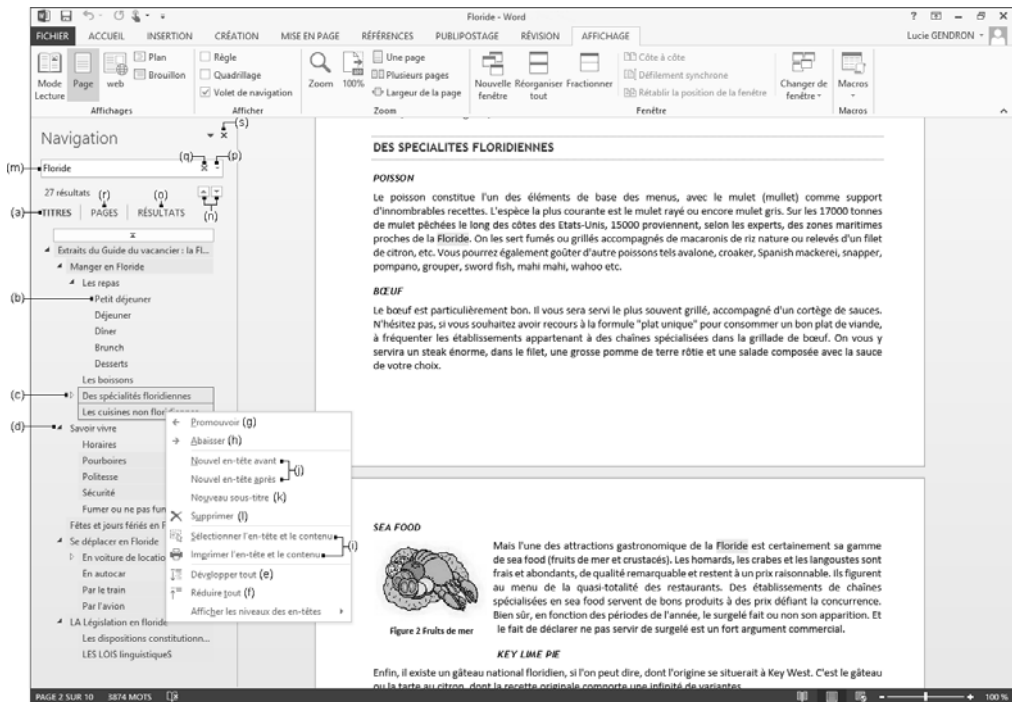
Floride - Word

FICHIER ACCUEIL INSERTION CRÉATION MISE EN PAGE RÉFÉRENCES PUBLIPOSTAGE RÉVISION AFFICHAGE

Lucie GENDRON

Mode Lecture Page web Plan Brouillon Affichages
Règle Quadrillage Volet de navigation Afficher
Zoom 100% Une page Plusieurs pages Largeur de la page Zoom
Nouvelle fenêtre Réorganiser tout Fractionner Côte à côte Défilement synchrone Rétablir la position de la fenêtre Changer de fenêtre Fenêtre
Macros Macros

Navigation (s)

(m) Floride (q) (p)

27 résultats (r) (o)

(a) TITRES PAGES RÉSULTATS (n)

Extraits du Guide du vacancier : la Fl...
Manger en Floride
Les repas
(b) Petit déjeuner
Déjeuner
Dîner
Brunch
Desserts
Les boissons
(c) Des spécialités floridiennes
Les cuisines non flor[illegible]
(d) Savoir vivre
Horaires
Pourboires
Politesse
Sécurité
Fumer ou ne pas fum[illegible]
Fêtes et jours fériés en F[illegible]
Se déplacer en Floride
En voiture de locatio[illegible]
En autocar
Par le train
Par l'avion
LA Législation en floride
Les dispositions constitutionn...
LES LOIS linguistiqueS

Promouvoir (g)
Abaisser (h)
Nouvel en-tête avant
Nouvel en-tête après (j)
Nouveau sous-titre (k)
Supprimer (l)
Sélectionner l'en-tête et le contenu
Imprimer l'en-tête et le contenu (i)
Développer tout (e)
Réduire tout (f)
Afficher les niveaux des en-têtes

DES SPECIALITES FLORIDIENNES

POISSON

Le poisson constitue l'un des éléments de base des menus, avec le mulet (mullet) comme support d'innombrables recettes. L'espèce la plus courante est le mulet rayé ou encore mulet gris. Sur les 17000 tonnes de mulet pêchées le long des côtes des Etats-Unis, 15000 proviennent, selon les experts, des zones maritimes proches de la Floride. On les sert fumés ou grillés accompagnés de macaronis de riz nature ou relevés d'un filet de citron, etc. Vous pourrez également goûter d'autre poissons tels avalone, croaker, Spanish mackerel, snapper, pompano, grouper, sword fish, mahi mahi, wahoo etc.

BŒUF

Le bœuf est particulièrement bon. Il vous sera servi le plus souvent grillé, accompagné d'un cortège de sauces. N'hésitez pas, si vous souhaitez avoir recours à la formule "plat unique" pour consommer un bon plat de viande, à fréquenter les établissements appartenant à des chaînes spécialisées dans la grillade de bœuf. On vous y servira un steak énorme, dans le filet, une grosse pomme de terre rôtie et une salade composée avec la sauce de votre choix.

SEA FOOD

Mais l'une des attractions gastronomique de la Floride est certainement sa gamme de sea food (fruits de mer et crustacés). Les homards, les crabes et les langoustes sont frais et abondants, de qualité remarquable et restent à un prix raisonnable. Ils figurent au menu de la quasi-totalité des restaurants. Des établissements de chaînes spécialisées en sea food servent de bons produits à des prix défiant la concurrence. Bien sûr, en fonction des périodes de l'année, le surgelé fait ou non son apparition. Et le fait de déclarer ne pas servir de surgelé est un fort argument commercial.

Figure 2 Fruits de mer

KEY LIME PIE

Enfin, il existe un gâteau national floridien, si l'on peut dire, dont l'origine se situerait à Key West. C'est le gâteau ou la tarte au citron, dont la recette originale comporte une infinité de variantes.

PAGE 2 SUR 10 5874 MOTS 100 %